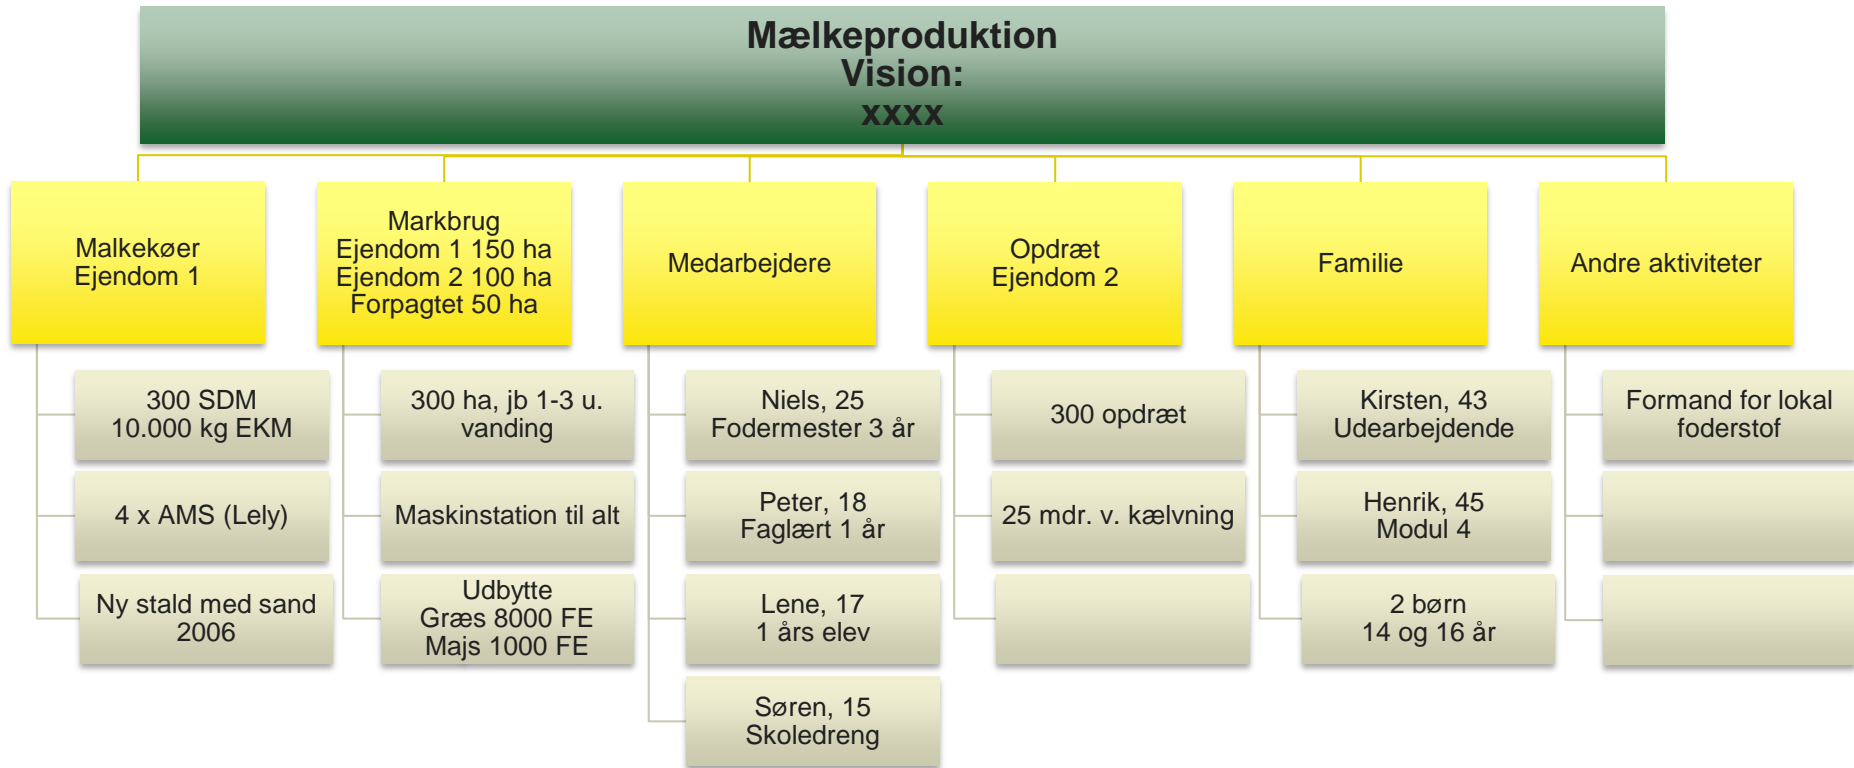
Mælkeproduktion
Vision:
xxxx

Malkekøer
Ejendom 1

300 SDM
10.000 kg EKM

4 x AMS (Lely)

Ny stald med sand
2006

Markbrug
Ejendom 1 150 ha
Ejendom 2 100 ha
Forpagtet 50 ha

300 ha, jb 1-3 u. vanding

Maskinstation til alt

Udbytte
Græs 8000 FE
Majs 1000 FE

Medarbejdere

Niels, 25
Fodermester 3 år

Peter, 18
Faglært 1 år

Lene, 17
1 års elev

Søren, 15
Skoledreng

Opdræt
Ejendom 2

300 opdræt

25 mdr. v. kælvning

Familie

Kirsten, 43
Udearbejdende

Henrik, 45
Modul 4

2 børn
14 og 16 år

Andre aktiviteter

Formand for lokal foderstof